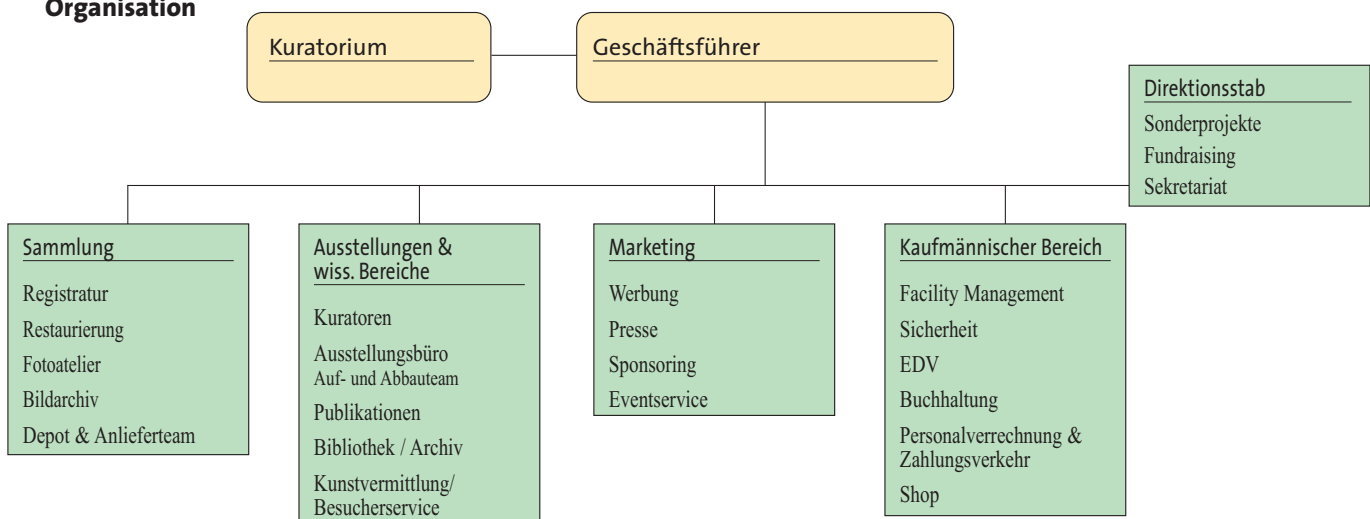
Organisation

Kuratorium

Geschäftsführer

Direktionsstab
Sonderprojekte
Fundraising
Sekretariat

Sammlung
Registratur
Restaurierung
Fotoatelier
Bildarchiv
Depot & Anlieferteam

Ausstellungen & wiss. Bereiche
Kuratoren
Ausstellungsbüro
Auf- und Abbauteam
Publikationen
Bibliothek / Archiv
Kunstvermittlung/ Besucherservice

Marketing
Werbung
Presse
Sponsoring
Eventservice

Kaufmännischer Bereich
Facility Management
Sicherheit
EDV
Buchhaltung
Personalverrechnung & Zahlungsverkehr
Shop